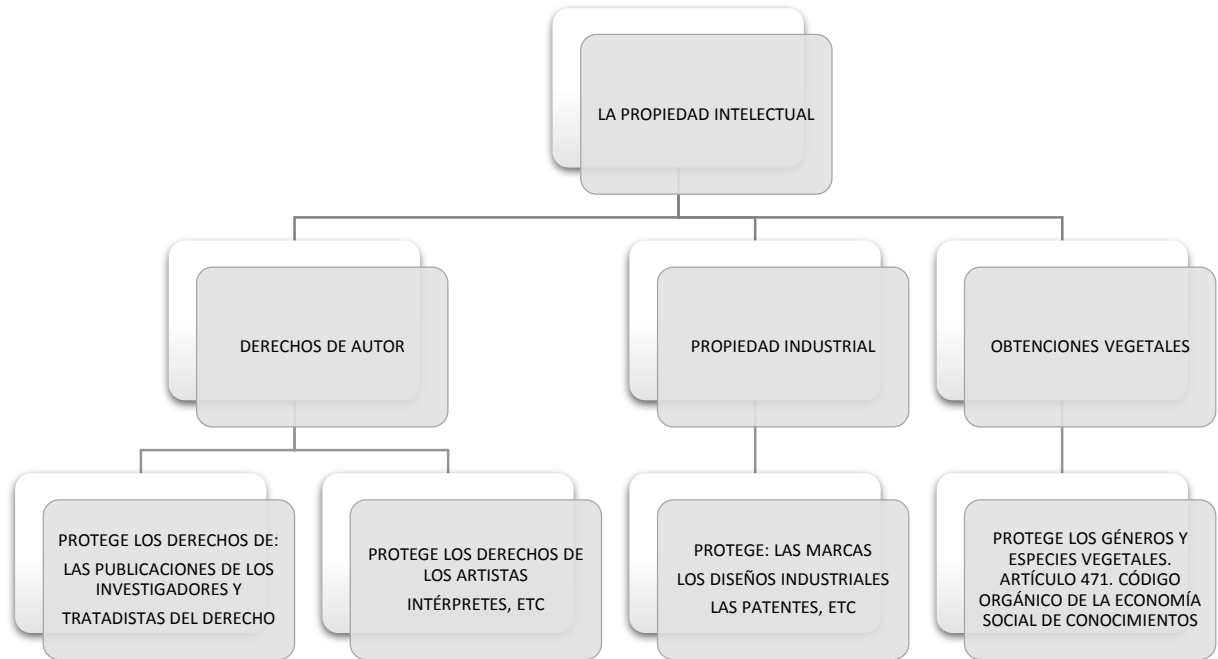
LA PROPIEDAD INTELECTUAL

DERECHOS DE AUTOR

PROPIEDAD INDUSTRIAL

OBTENCIONES VEGETALES

PROTEGE LOS DERECHOS DE:
LAS PUBLICACIONES DE LOS INVESTIGADORES Y
TRATADISTAS DEL DERECHO

PROTEGE LOS DERECHOS DE LOS ARTISTAS
INTÉRPRETES, ETC

PROTEGE: LAS MARCAS
LOS DISEÑOS INDUSTRIALES
LAS PATENTES, ETC

PROTEGE LOS GÉNEROS Y ESPECIES VEGETALES. ARTÍCULO 471. CÓDIGO ORGÁNICO DE LA ECONOMÍA SOCIAL DE CONOCIMIENTOS